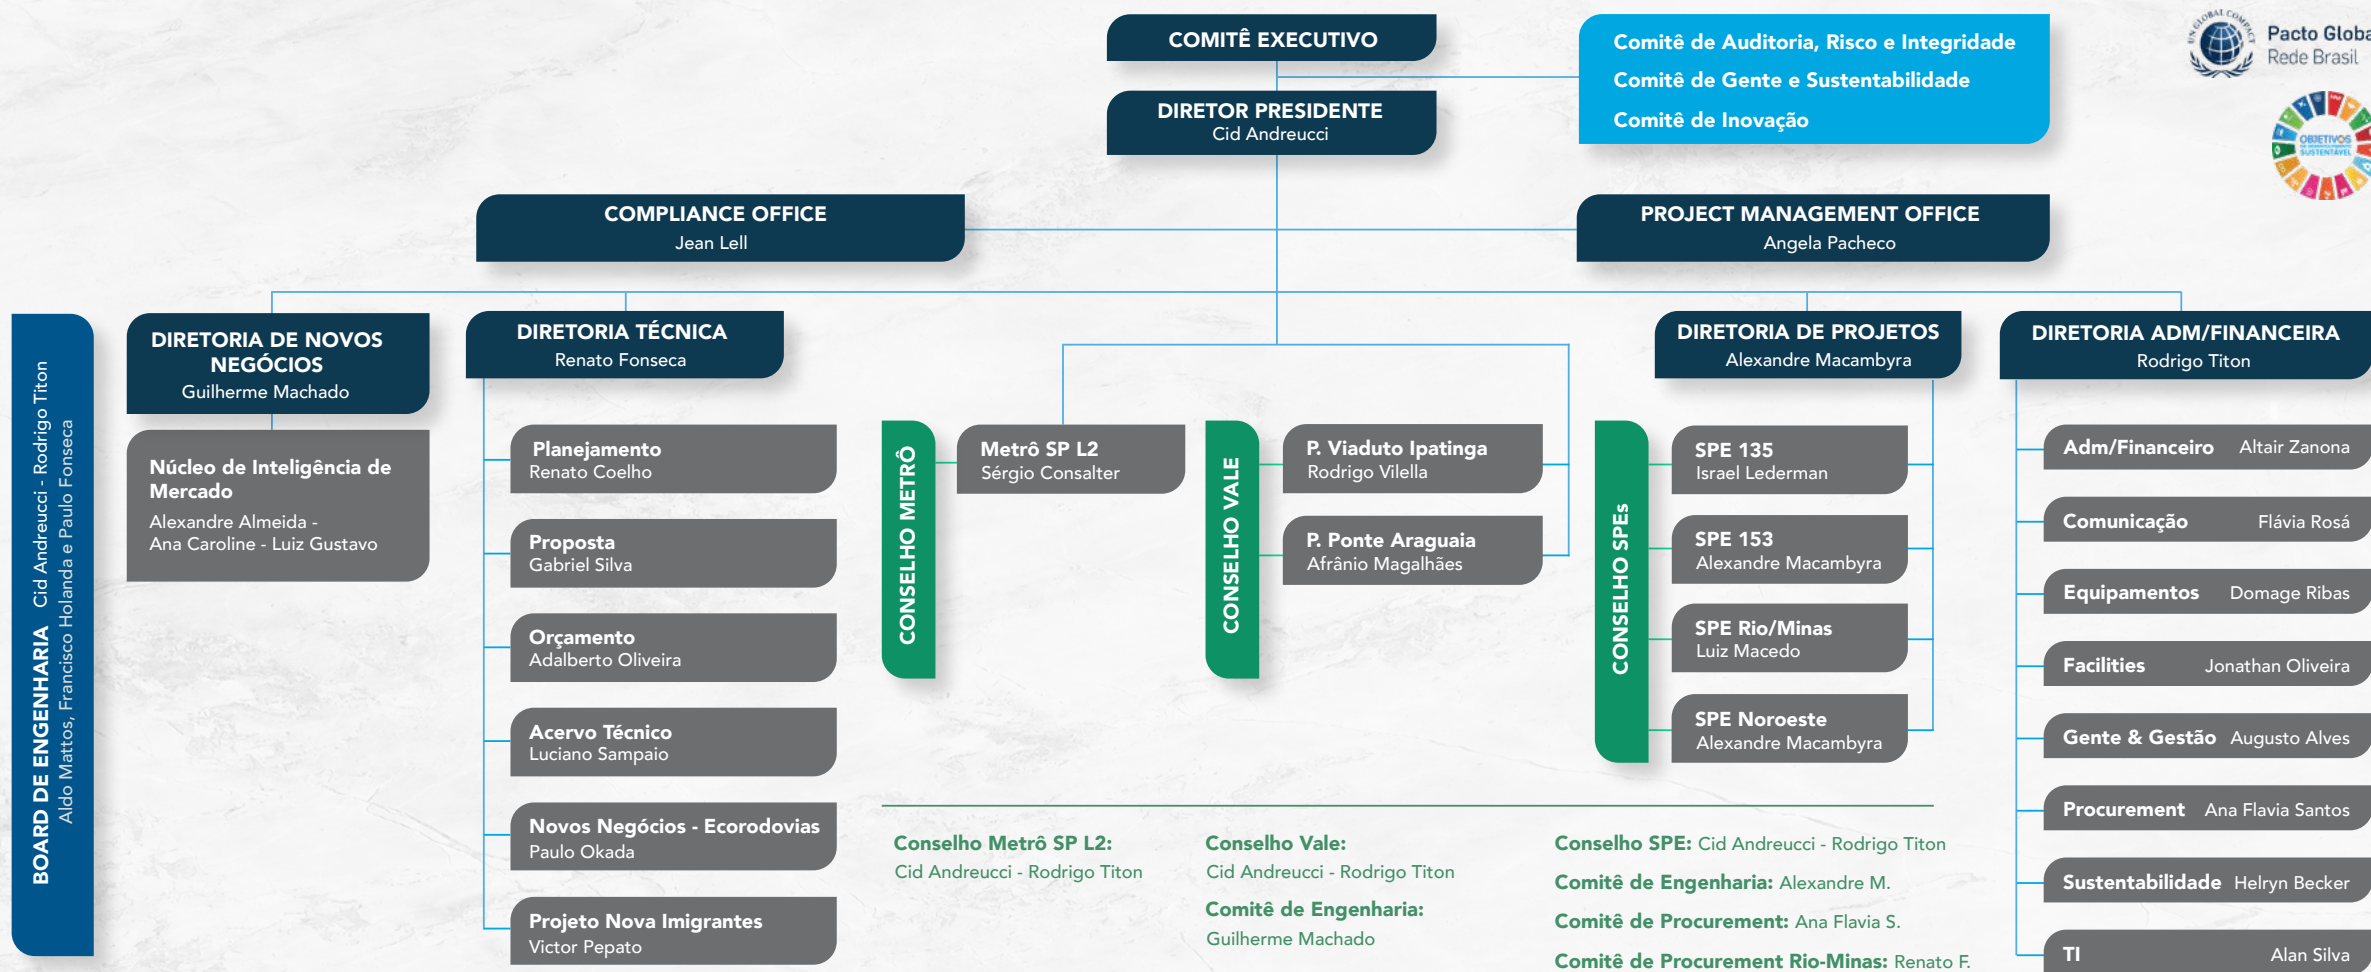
COMITÊ EXECUTIVO

DIRETOR PRESIDENTE
Cid Andreucci

Comitê de Auditoria, Risco e Integridade
Comitê de Gente e Sustentabilidade
Comitê de Inovação

Pacto Global
Rede Brasil

COMPLIANCE OFFICE
Jean Lell

PROJECT MANAGEMENT OFFICE
Angela Pacheco

BOARD DE ENGENHARIA Cid Andreucci - Rodrigo Titon
Aldo Mattos, Francisco Holanda e Paulo Fonseca

DIRETORIA DE NOVOS NEGÓCIOS
Guilherme Machado

Núcleo de Inteligência de Mercado
Alexandre Almeida - Ana Caroline - Luiz Gustavo

DIRETORIA TÉCNICA
Renato Fonseca

Planejamento
Renato Coelho

Proposta
Gabriel Silva

Orçamento
Adalberto Oliveira

Acervo Técnico
Luciano Sampaio

Novos Negócios - Ecorodovias
Paulo Okada

Projeto Nova Imigrantes
Victor Pepato

CONSELHO METRÔ

Metrô SP L2
Sérgio Consalter

CONSELHO VALE

P. Viaduto Ipatinga
Rodrigo Vilella

P. Ponte Araguaia
Afrânio Magalhães

DIRETORIA DE PROJETOS
Alexandre Macambyra

CONSELHO SPEs

SPE 135
Israel Lederman

SPE 153
Alexandre Macambyra

SPE Rio/Minas
Luiz Macedo

SPE Noroeste
Alexandre Macambyra

DIRETORIA ADM/FINANCEIRA
Rodrigo Titon

Adm/Financeiro Altair Zanona
Comunicação Flávia Rosá
Equipamentos Domage Ribas
Facilities Jonathan Oliveira
Gente & Gestão Augusto Alves
Procurement Ana Flavia Santos
Sustentabilidade Helryn Becker
TI Alan Silva

Conselho Metrô SP L2:
Cid Andreucci - Rodrigo Titon

Conselho Vale:
Cid Andreucci - Rodrigo Titon
Comitê de Engenharia:
Guilherme Machado

Conselho SPE: Cid Andreucci - Rodrigo Titon
Comitê de Engenharia: Alexandre M.
Comitê de Procurement: Ana Flavia S.
Comitê de Procurement Rio-Minas: Renato F.